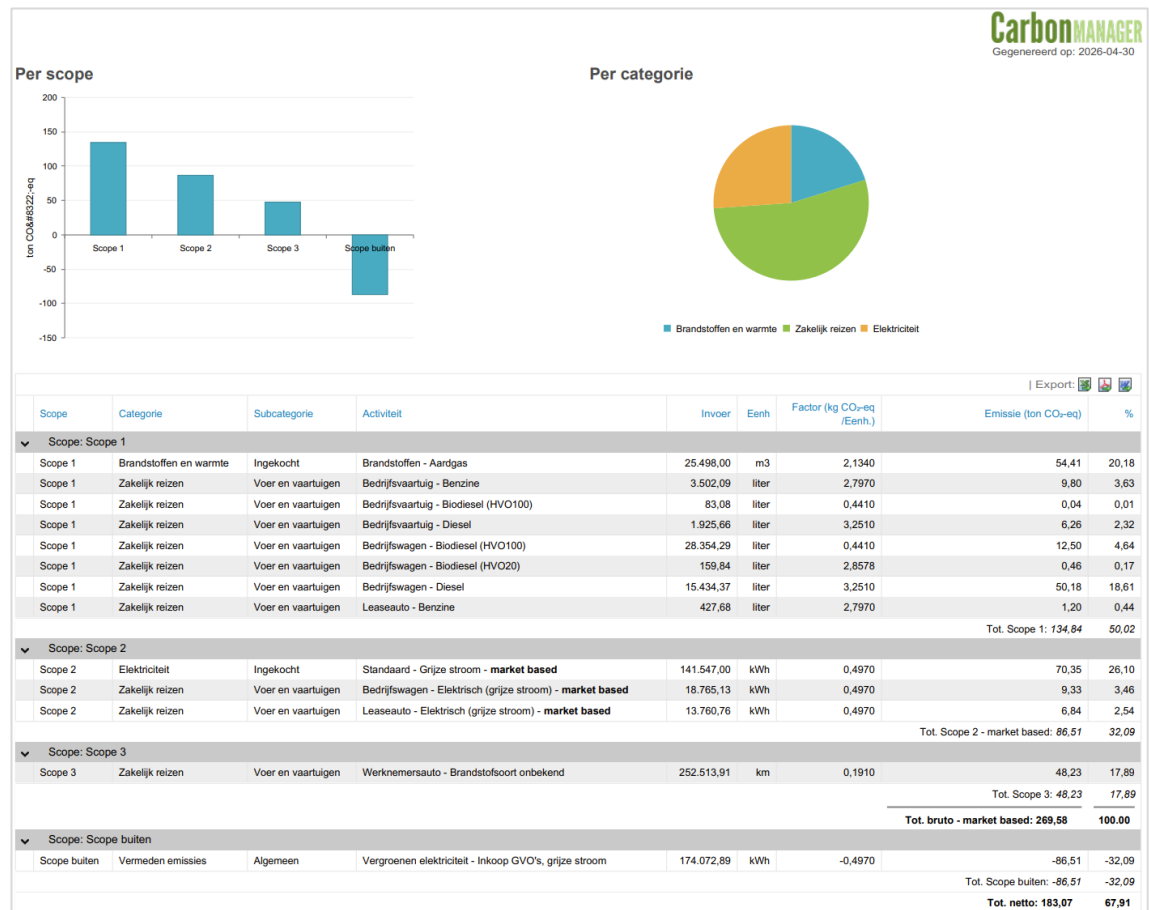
CarbonMANAGER
Gegenereerd op: 2026-04-30

Per scope

200
150
100
50
0
-50
-100
-150
ton CO&#8322;-eq
Scope 1
Scope 2
Scope 3
Scope buiten

Per categorie

Brandstoffen en warmte
Zakelijk reizen
Elektriciteit

| Export:

| Scope | Categorie | Subcategorie | Activiteit | Invoer | Eenh | Factor (kg $CO_2$-eq /Eenh.) | Emissie (ton $CO_2$-eq) | % |
|---|---|---|---|---|---|---|---|---|
| Scope: Scope 1 | | | | | | | | |
| Scope 1 | Brandstoffen en warmte | Ingekocht | Brandstoffen - Aardgas | 25.498,00 | m3 | 2,1340 | 54,41 | 20,18 |
| Scope 1 | Zakelijk reizen | Voer en vaartuigen | Bedrijfsvaartuig - Benzine | 3.502,09 | liter | 2,7970 | 9,80 | 3,63 |
| Scope 1 | Zakelijk reizen | Voer en vaartuigen | Bedrijfsvaartuig - Biodiesel (HVO100) | 83,08 | liter | 0,4410 | 0,04 | 0,01 |
| Scope 1 | Zakelijk reizen | Voer en vaartuigen | Bedrijfsvaartuig - Diesel | 1.925,66 | liter | 3,2510 | 6,26 | 2,32 |
| Scope 1 | Zakelijk reizen | Voer en vaartuigen | Bedrijfswagen - Biodiesel (HVO100) | 28.354,29 | liter | 0,4410 | 12,50 | 4,64 |
| Scope 1 | Zakelijk reizen | Voer en vaartuigen | Bedrijfswagen - Biodiesel (HVO20) | 159,84 | liter | 2,8578 | 0,46 | 0,17 |
| Scope 1 | Zakelijk reizen | Voer en vaartuigen | Bedrijfswagen - Diesel | 15.434,37 | liter | 3,2510 | 50,18 | 18,61 |
| Scope 1 | Zakelijk reizen | Voer en vaartuigen | Leaseauto - Benzine | 427,68 | liter | 2,7970 | 1,20 | 0,44 |
| | | | | | | | Tot. Scope 1: 134,84 | 50,02 |
| Scope: Scope 2 | | | | | | | | |
| Scope 2 | Elektriciteit | Ingekocht | Standaard - Grijze stroom - **market based** | 141.547,00 | kWh | 0,4970 | 70,35 | 26,10 |
| Scope 2 | Zakelijk reizen | Voer en vaartuigen | Bedrijfswagen - Elektrisch (grijze stroom) - **market based** | 18.765,13 | kWh | 0,4970 | 9,33 | 3,46 |
| Scope 2 | Zakelijk reizen | Voer en vaartuigen | Leaseauto - Elektrisch (grijze stroom) - **market based** | 13.760,76 | kWh | 0,4970 | 6,84 | 2,54 |
| | | | | | | | Tot. Scope 2 - market based: 86,51 | 32,09 |
| Scope: Scope 3 | | | | | | | | |
| Scope 3 | Zakelijk reizen | Voer en vaartuigen | Werknemersauto - Brandstofsoort onbekend | 252.513,91 | km | 0,1910 | 48,23 | 17,89 |
| | | | | | | | Tot. Scope 3: 48,23 | 17,89 |
| | | | | | | | **Tot. bruto - market based: 269,58** | **100.00** |
| Scope: Scope buiten | | | | | | | | |
| Scope buiten | Vermeden emissies | Algemeen | Vergroenen elektriciteit - Inkoop GVO's, grijze stroom | 174.072,89 | kWh | -0,4970 | -86,51 | -32,09 |
| | | | | | | | Tot. Scope buiten: -86,51 | -32,09 |
| | | | | | | | **Tot. netto: 183,07** | **67,91** |